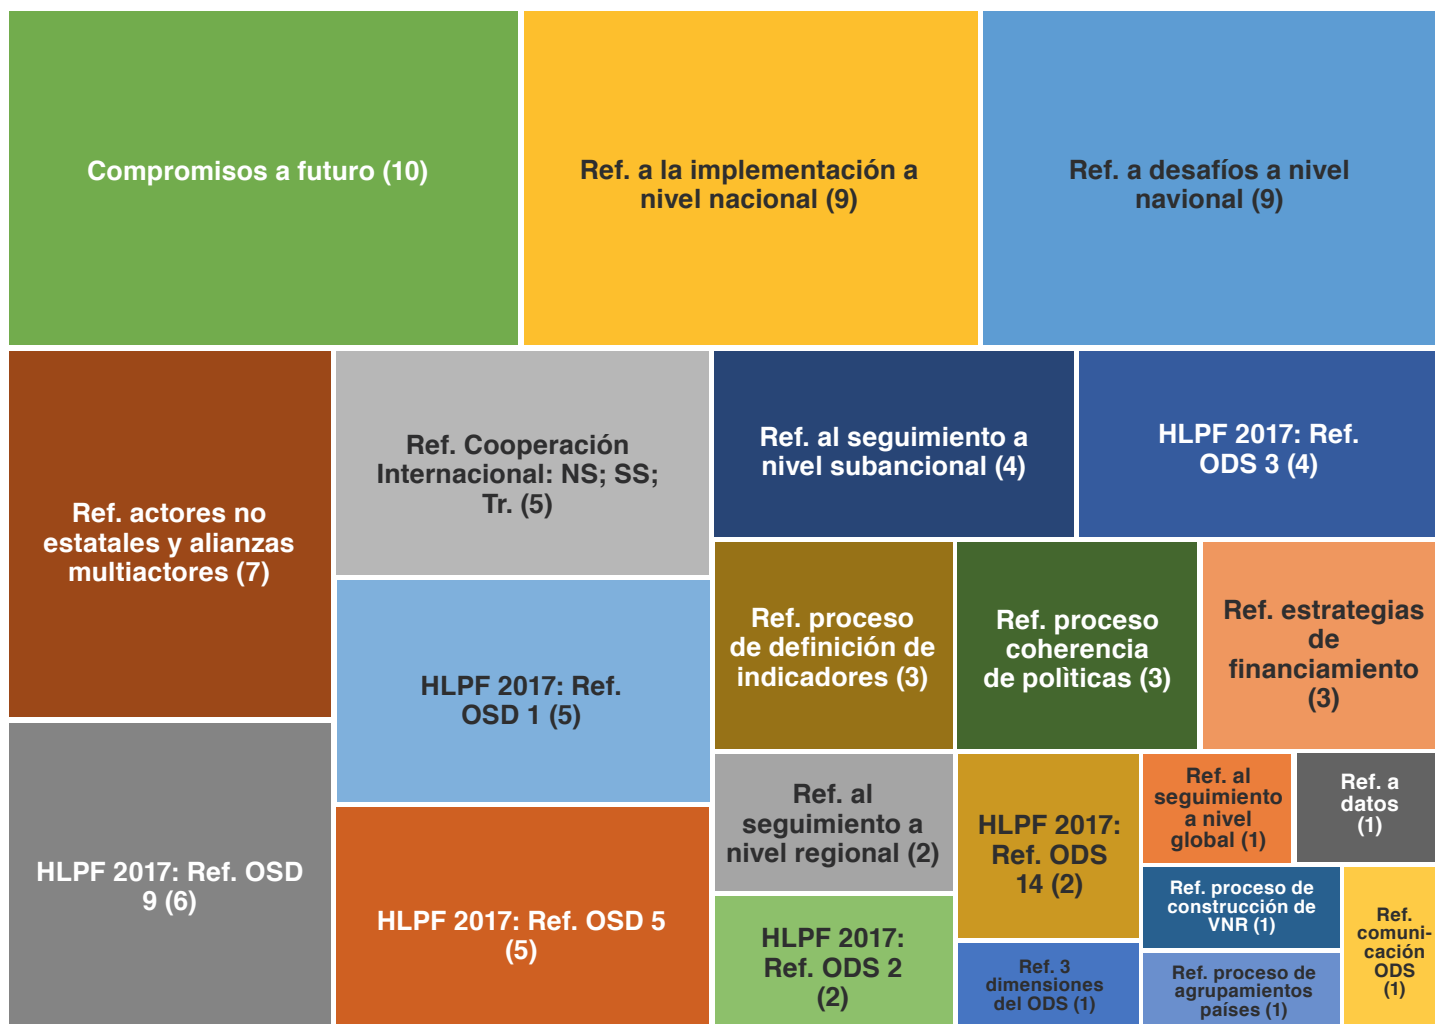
Compromisos a futuro (10)

Ref. a la implementación a nivel nacional (9)

Ref. a desafíos a nivel navional (9)

Ref. actores no estatales y alianzas multiactores (7)

Ref. Cooperación Internacional: NS; SS; Tr. (5)

Ref. al seguimiento a nivel subancional (4)

HLPF 2017: Ref. ODS 3 (4)

HLPF 2017: Ref. OSD 1 (5)

Ref. proceso de definición de indicadores (3)

Ref. proceso coherencia de polìticas (3)

Ref. estrategias de financiamiento (3)

HLPF 2017: Ref. OSD 9 (6)

HLPF 2017: Ref. OSD 5 (5)

Ref. al seguimiento a nivel regional (2)

HLPF 2017: Ref. ODS 14 (2)

Ref. al seguimiento a nivel global (1)

Ref. a datos (1)

HLPF 2017: Ref. ODS 2 (2)

Ref. 3 dimensiones del ODS (1)

Ref. proceso de construcción de VNR (1)

Ref. proceso de agrupamientos países (1)

Ref. comunicación ODS (1)